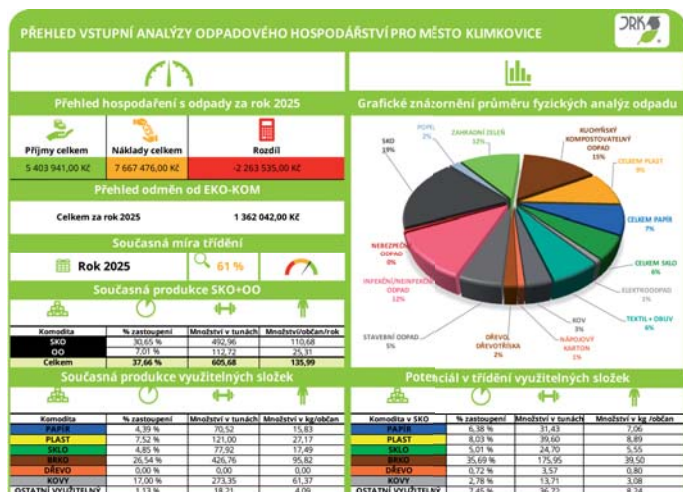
PŘEHLED VSTUPNÍ ANALÝZY ODPADOVÉHO HOSPODÁŘSTVÍ PRO MĚSTO KLIMKOVICE

DRKS

Přehled hospodaření s odpady za rok 2025

| Příjmy celkem | Náklady celkem | Rozdíl |
|---|---|---|
| 5 403 941,00 Kč | 7 667 476,00 Kč | -2 263 535,00 Kč |

Přehled odměn od EKO-KOM

Celkem za rok 2025 1 362 042,00 Kč

Současná míra třídění

Rok 2025 61 %

Současná produkce SKO+OO

| Komodita | % zastoupení | Množství v tunách | Množství/občan/rok |
|---|---|---|---|
| SKO | 30,65 % | 492,96 | 110,68 |
| OO | 7,01 % | 112,72 | 25,31 |
| Celkem | 37,66 % | 605,68 | 135,99 |

Současná produkce využitelných složek

| Komodita | % zastoupení | Množství v tunách | Množství v kg/občan |
|---|---|---|---|
| PAPÍR | 4,39 % | 70,52 | 15,83 |
| PLAST | 7,52 % | 121,00 | 27,17 |
| SKLO | 4,85 % | 77,92 | 17,49 |
| BRKO | 26,54 % | 426,76 | 95,82 |
| DŘEVO | 0,00 % | 0,00 | 0,00 |
| KOVY | 17,00 % | 273,35 | 61,37 |
| OSTATNÍ VYUŽITELNÝ | 1,13 % | 18,21 | 4,09 |

Grafické znázornění průměru fyzických analýz odpadu

POPEL 2%
ZAHRADNÍ ZELEŇ 12%
BIOLOGICKY KOMPOSTOVATELNÝ ODPAD 15%
CELKEM PLAST 8%
CELKEM PAPÍR 7%
CELKEM SKLO 6%
ELEKTROODPAD 1%
TEXTIL + OBUV 6%
KOV 3%
NÁPOJOVÝ KARTON 1%
DŘEVO/ DŘEVOTŘÍSKA 2%
STAVEBNÍ ODPAD 5%
INFEKČNÍ/NEINFEKČNÍ ODPAD 12%
NEBEZPEČNÝ ODPAD 0%
SKO 19%

Potenciál v třídění využitelných složek

| Komodita v SKO | % zastoupení | Množství v tunách | Množství v kg /občan |
|---|---|---|---|
| PAPÍR | 6,38 % | 31,43 | 7,06 |
| PLAST | 8,03 % | 39,60 | 8,89 |
| SKLO | 5,01 % | 24,70 | 5,55 |
| BRKO | 35,69 % | 175,95 | 39,50 |
| DŘEVO | 0,72 % | 3,57 | 0,80 |
| KOVY | 2,78 % | 13,71 | 3,08 |
| OSTATNÍ VYUŽITELNÝ | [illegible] | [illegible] | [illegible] |